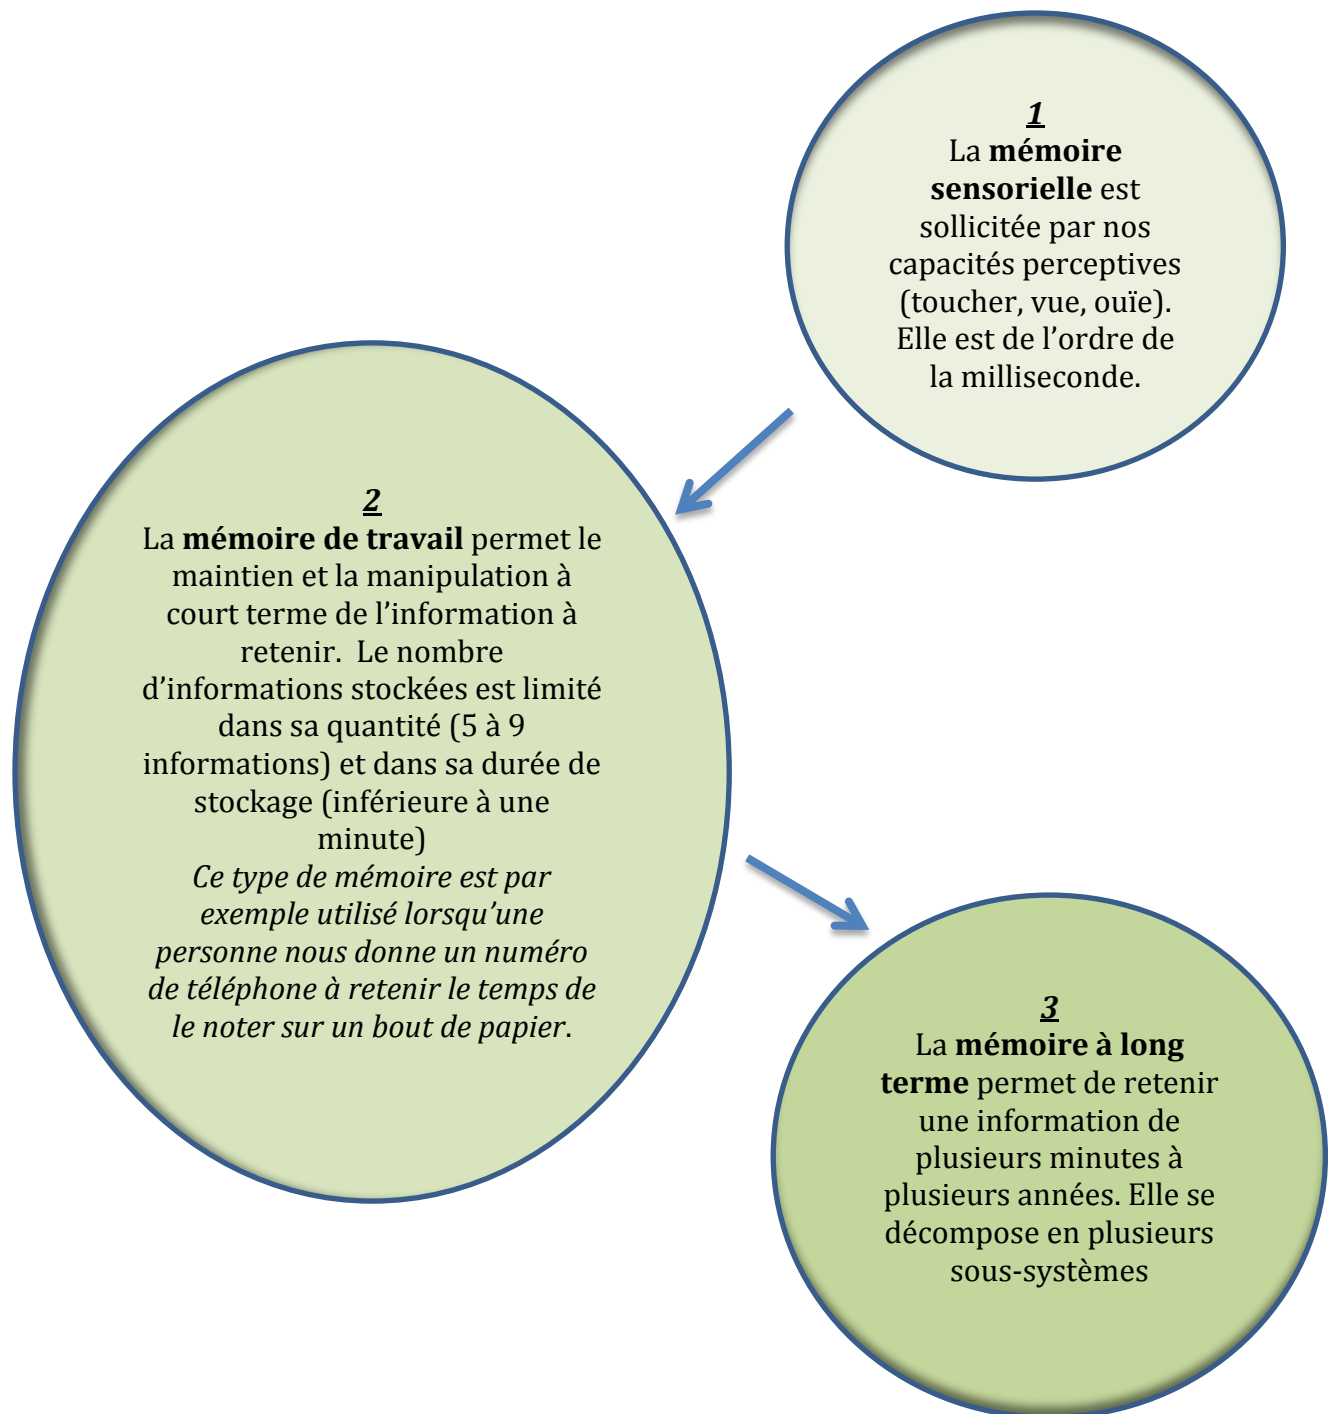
1
La mémoire sensorielle est sollicitée par nos capacités perceptives (toucher, vue, ouïe). Elle est de l'ordre de la milliseconde.

2
La mémoire de travail permet le maintien et la manipulation à court terme de l'information à retenir.  Le nombre d'informations stockées est limité dans sa quantité (5 à 9 informations) et dans sa durée de stockage (inférieure à une minute)
Ce type de mémoire est par exemple utilisé lorsqu'une personne nous donne un numéro de téléphone à retenir le temps de le noter sur un bout de papier.

3
La mémoire à long terme permet de retenir une information de plusieurs minutes à plusieurs années. Elle se décompose en plusieurs sous-systèmes